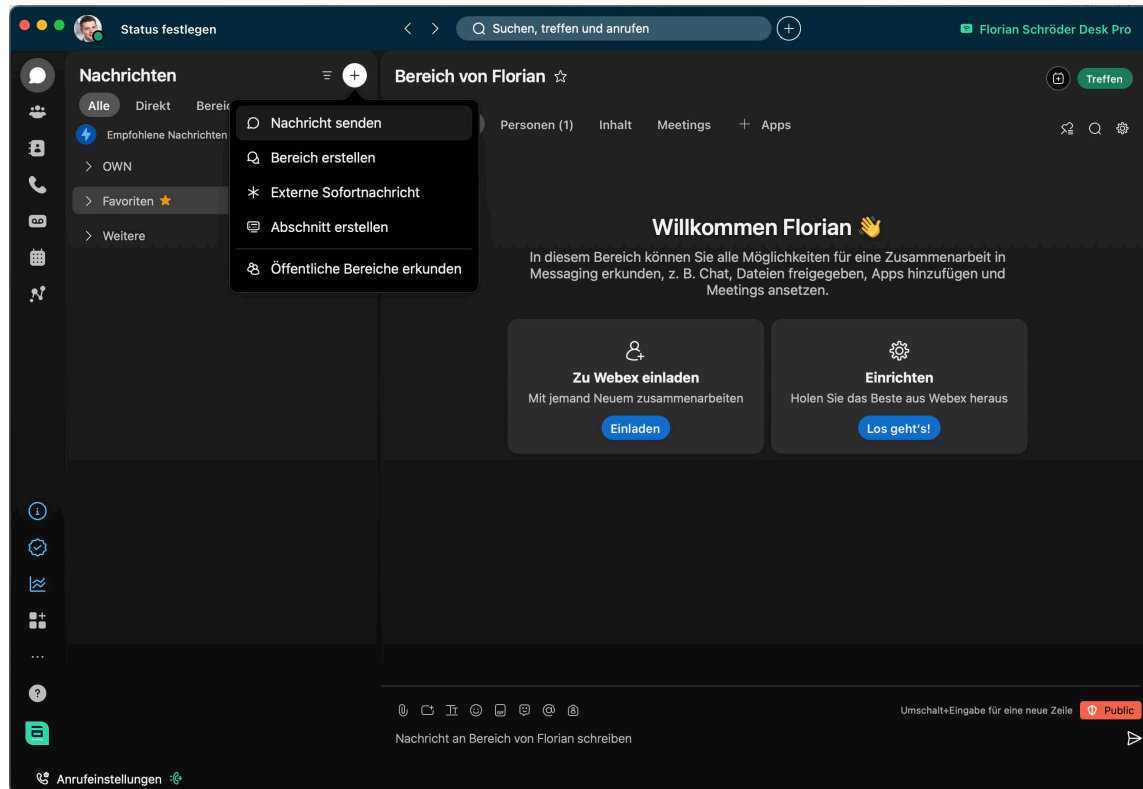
Status festlegen

Suchen, treffen und anrufen

Florian Schröder Desk Pro

Nachrichten

Alle Direkt Bereic

Empfohlene Nachrichten

OWN

Favoriten

Weitere

Nachricht senden

Bereich erstellen

Externe Sofortnachricht

Abschnitt erstellen

Öffentliche Bereiche erkunden

Bereich von Florian

Treffen

Personen (1) Inhalt Meetings + Apps

Willkommen Florian 👋

In diesem Bereich können Sie alle Möglichkeiten für eine Zusammenarbeit in Messaging erkunden, z. B. Chat, Dateien freigegeben, Apps hinzufügen und Meetings ansetzen.

Zu Webex einladen

Mit jemand Neuem zusammenarbeiten

Einladen

Einrichten

Holen Sie das Beste aus Webex heraus

Los geht's!

Umschalt+Eingabe für eine neue Zeile

Public

Nachricht an Bereich von Florian schreiben

Anrufeinstellungen